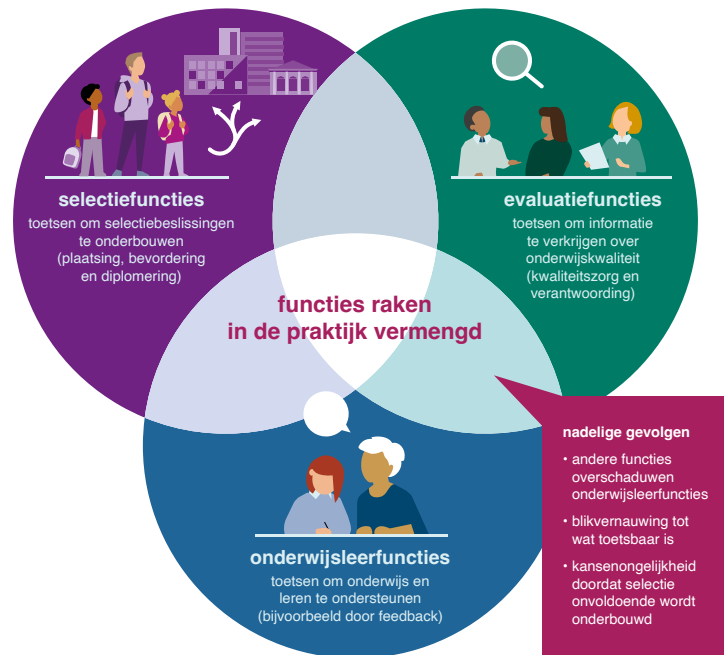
selectiefuncties
toetsen om selectiebeslissingen te onderbouwen (plaatsing, bevordering en diplomering)

evaluatiefuncties
toetsen om informatie te verkrijgen over onderwijskwaliteit (kwaliteitszorg en verantwoording)

functies raken in de praktijk vermengd

onderwijsleerfuncties
toetsen om onderwijs en leren te ondersteunen (bijvoorbeeld door feedback)

nadelige gevolgen
• andere functies overschaduwen onderwijsleerfuncties
• blikvernauwing tot wat toetsbaar is
• kansenongelijkheid doordat selectie onvoldoende wordt onderbouwd